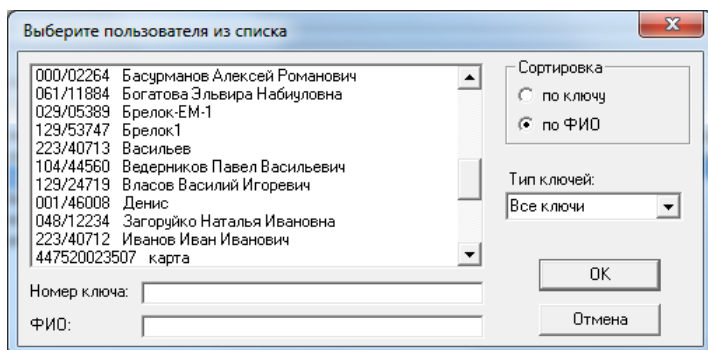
Выберите пользователя из списка

000/02264 Басурманов Алексей Романович
061/11884 Богатова Эльвира Набиуловна
029/05389 Брелок-ЕМ-1
129/53747 Брелок1
223/40713 Васильев
104/44560 Ведерников Павел Васильевич
129/24719 Власов Василий Игоревич
001/46008 Денис
048/12234 Загоруйко Наталья Ивановна
223/40712 Иванов Иван Иванович
447520023507 карта

Сортировка
по ключу
по ФИО

Тип ключей:
Все ключи

Номер ключа:
ФИО:

OK
Отмена